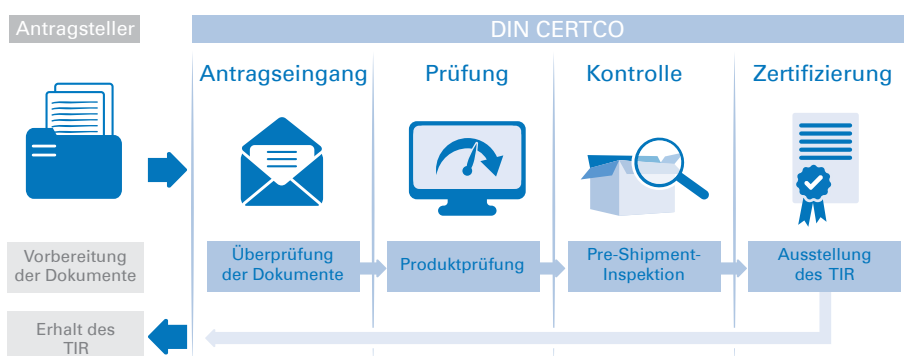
Antragsteller

DIN CERTCO

Antragseingang

Prüfung

Kontrolle

Zertifizierung

Vorbereitung der Dokumente

Überprüfung der Dokumente

Produktprüfung

Pre-Shipment-Inspektion

Ausstellung des TIR

Erhalt des TIR